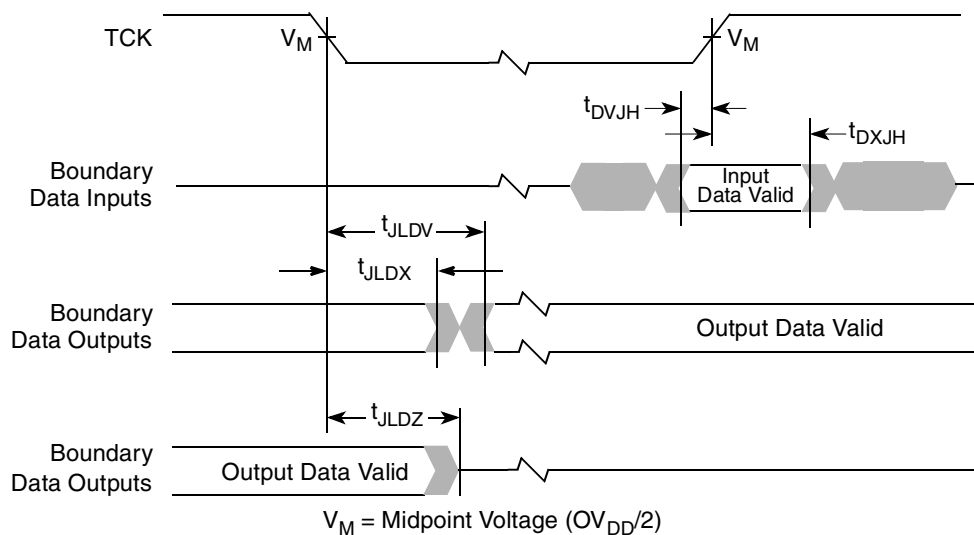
TCK

$V_M$

$V_M$

$t_{DVJH}$

$t_{DXJH}$

Boundary Data Inputs

Input Data Valid

$t_{JLDV}$

$t_{JLDX}$

Boundary Data Outputs

Output Data Valid

$t_{JLDZ}$

Boundary Data Outputs

Output Data Valid

$V_M$ = Midpoint Voltage ($OV_{DD}/2$)